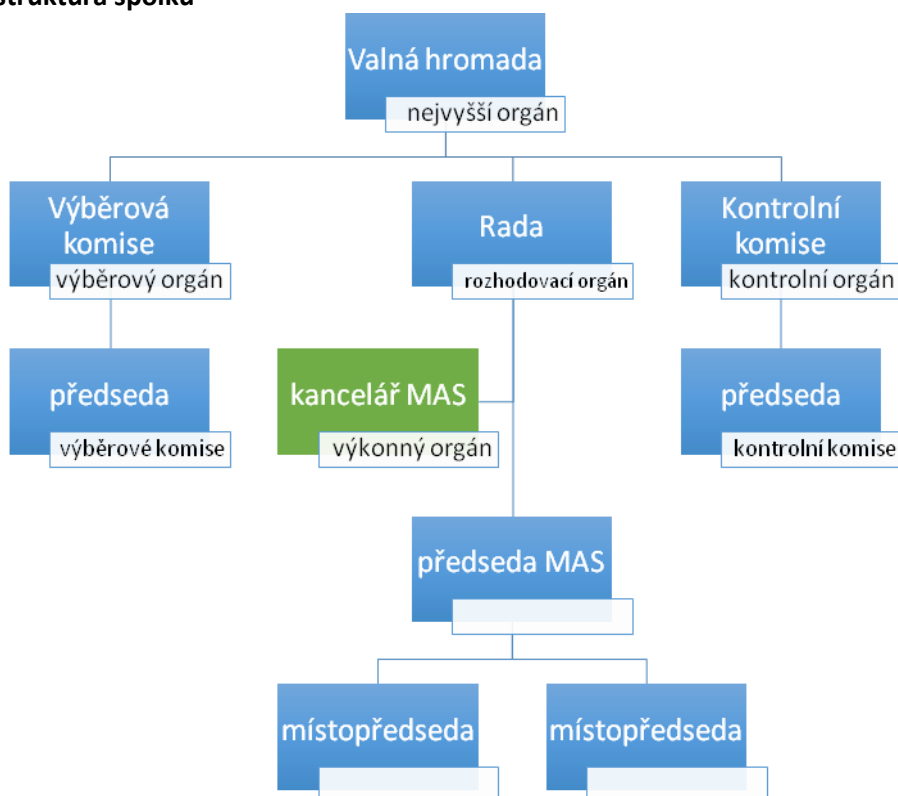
Struktura spolku

Valná hromada
nejvyšší orgán

Výběrová komise
výběrový orgán

Rada
rozhodovací orgán

Kontrolní komise
kontrolní orgán

předseda
výběrové komise

kancelář MAS
výkonný orgán

předseda
kontrolní komise

předseda MAS

místopředseda

místopředseda